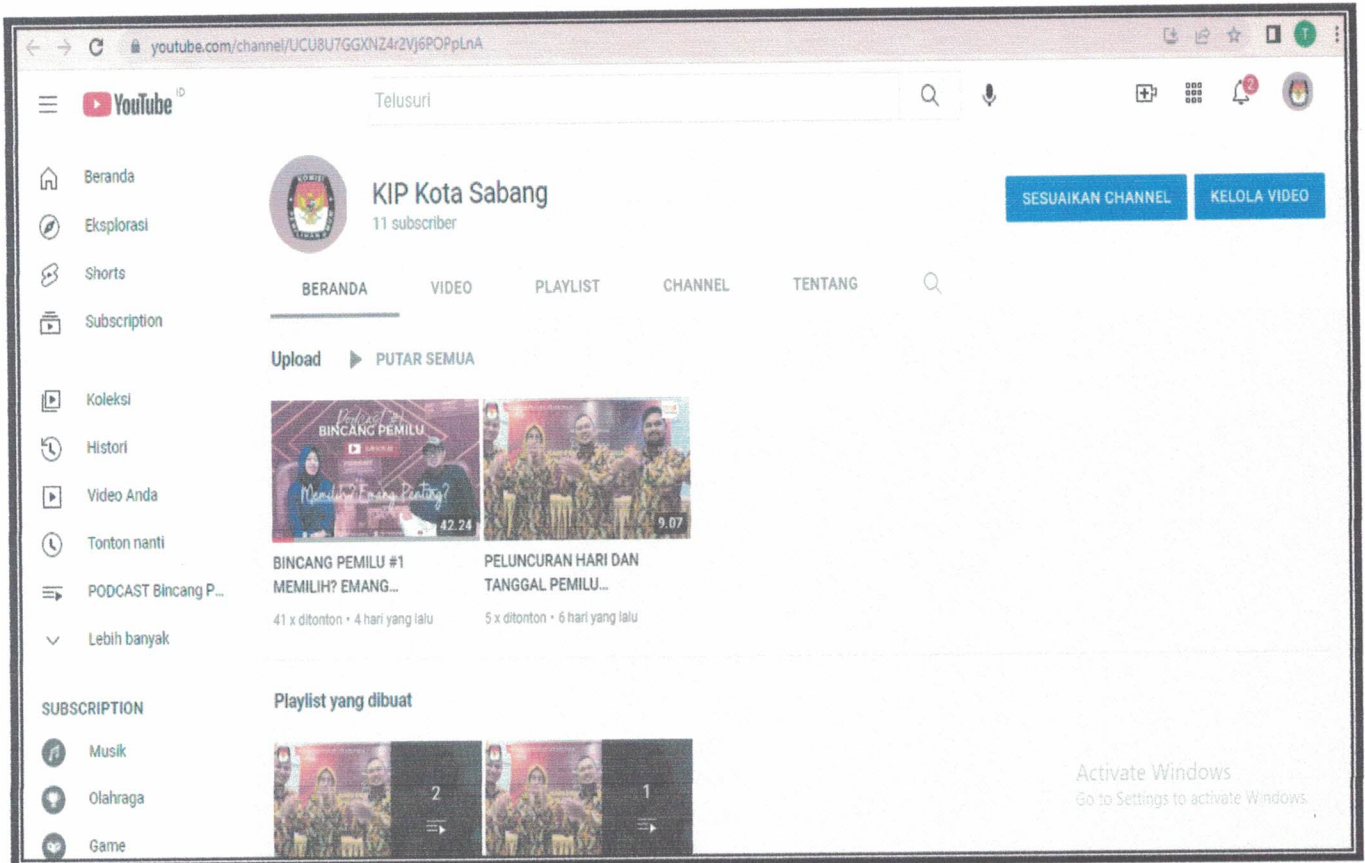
youtube.com/channel/UCU8U7GGXNZ4r2Vj6POPpLnA

YouTube ID

Telusuri

2

Beranda
Eksplorasi
Shorts
Subscription

Koleksi
Histori
Video Anda
Tonton nanti
PODCAST Bincang P...
Lebih banyak

SUBSCRIPTION
Musik
Olahraga
Game

KIP Kota Sabang
11 subscriber

SESUAIKAN CHANNEL
KELOLA VIDEO

BERANDA
VIDEO
PLAYLIST
CHANNEL
TENTANG

Upload
PUTAR SEMUA

Podcast #1
BINCANG PEMILU
Memilih? Emang Penting?
42.24

9.07

BINCANG PEMILU #1 MEMILIH? EMANG...
41 x ditonton • 4 hari yang lalu

PELUNCURAN HARI DAN TANGGAL PEMILU...
5 x ditonton • 6 hari yang lalu

Playlist yang dibuat

2

1

Activate Windows
Go to Settings to activate Windows.